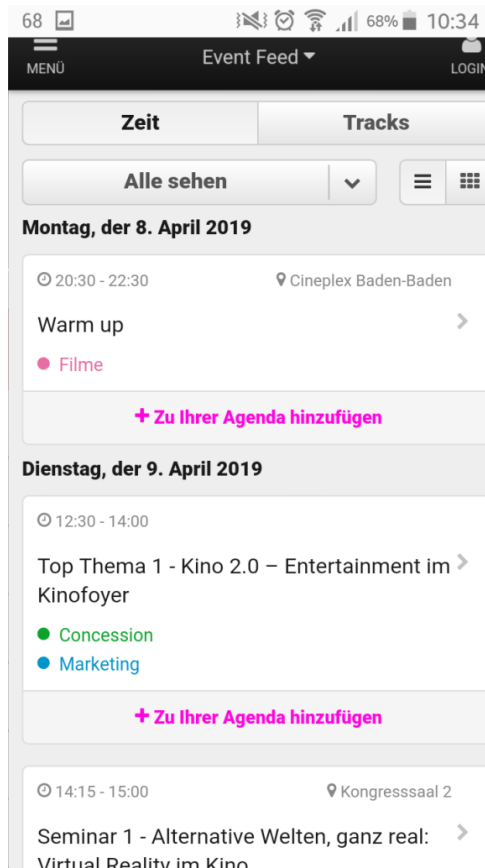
68 68% 10:34

MENÜ
Event Feed
LOGIN

Zeit
Tracks

Alle sehen

Montag, der 8. April 2019

20:30 - 22:30
Cineplex Baden-Baden

Warm up

Filme

+ Zu Ihrer Agenda hinzufügen

Dienstag, der 9. April 2019

12:30 - 14:00

Top Thema 1 - Kino 2.0 – Entertainment im Kinofoyer

Concession
Marketing

+ Zu Ihrer Agenda hinzufügen

14:15 - 15:00
Kongresssaal 2

Seminar 1 - Alternative Welten, ganz real: Virtual Reality im Kino